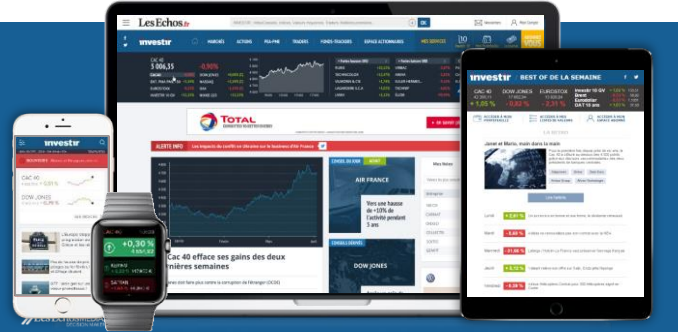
LesEchos.fr

OK

investir

MARCHÉS ACTIONS PEA-PME TRADERS FONDS-TRACKERS ESPACE ACTIONNAIRES MES SERVICES

5 006,35

CAC 40

TOTAL

ALERTE INFO

CONSEIL DU JOUR ACHAT

AIR FRANCE

Vers une hausse de +10% de l'activité pendant 3 ans

CONSEILS DE BOURSE

DOW JONES

Cac 40 efface ses gains des deux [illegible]ières semaines

investir

CAC 40

DOW JONES

+0,30 %

investir BEST OF DE LA SEMAINE

CAC 40 DOW JONES EUROSTOX

+1,05 %

Janet et Mario, main dans la main

Lundi +0,61 %

Mardi

Mercredi -31,86 %

Jeudi +0,13 %

Vendredi -0,38 %